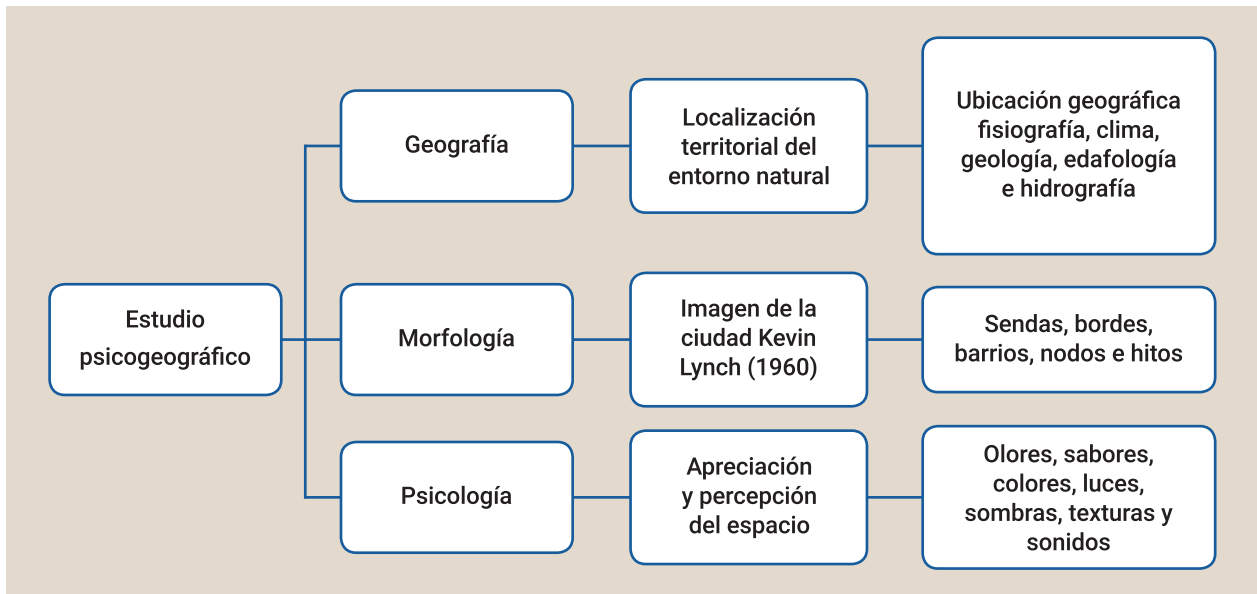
Estudio psicogeográfico

Geografía

Localización territorial del entorno natural

Ubicación geográfica fisiografía, clima, geología, edafología e hidrografía

Morfología

Imagen de la ciudad Kevin Lynch (1960)

Sendas, bordes, barrios, nodos e hitos

Psicología

Apreciación y percepción del espacio

Olores, sabores, colores, luces, sombras, texturas y sonidos